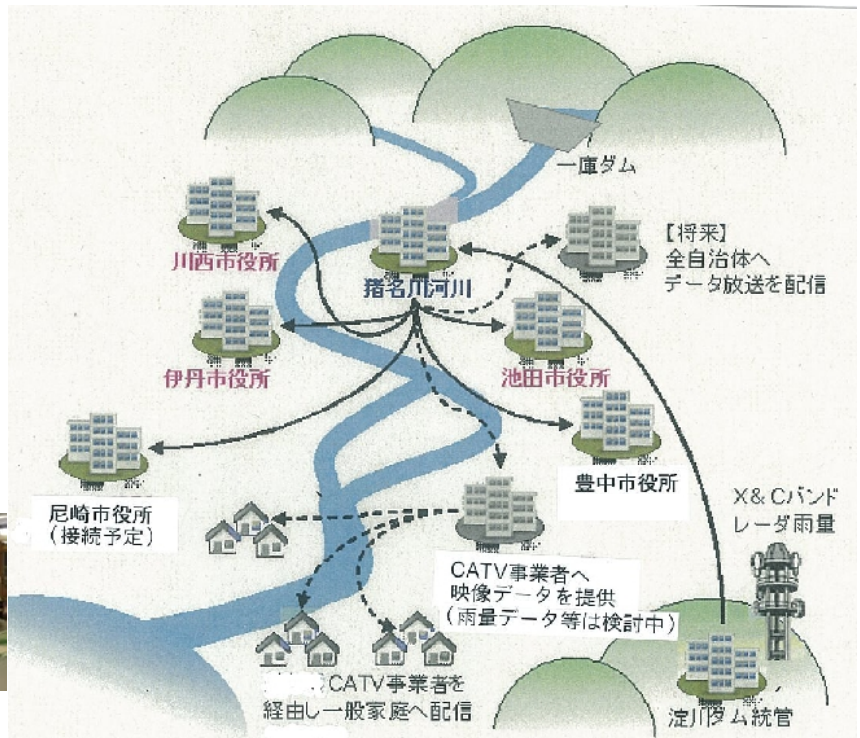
一庫ダム

川西市役所

猪名川河川

【将来】
全自治体へ
データ放送を配信

伊丹市役所

池田市役所

豊中市役所

尼崎市役所
（接続予定）

X&Cバンド
レーダ雨量

CATV事業者へ
映像データを提供
（雨量データ等は検討中）

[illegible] CATV事業者を
経由し一般家庭へ配信

淀川ダム統管